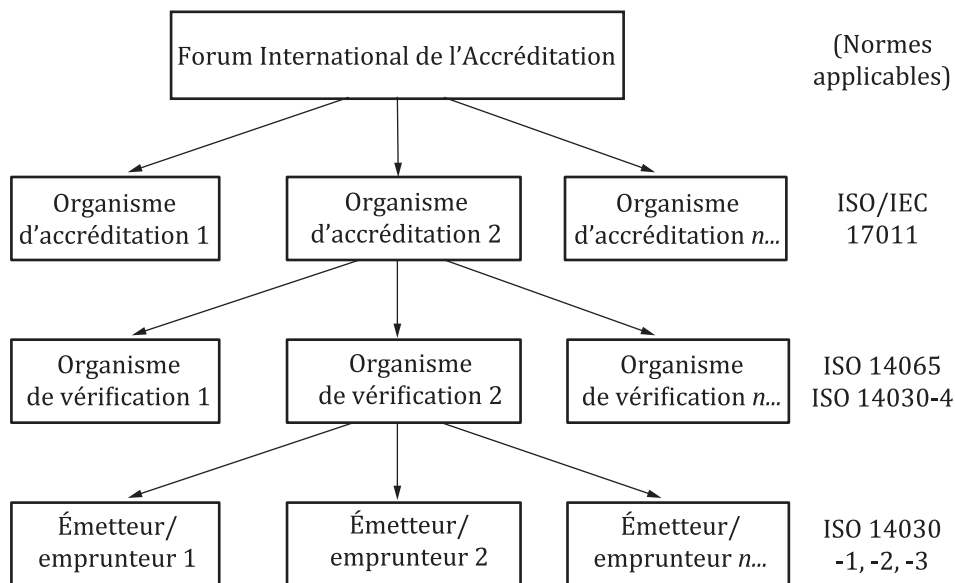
Forum International de l'Accréditation

(Normes applicables)

Organisme d'accréditation 1

Organisme d'accréditation 2

Organisme d'accréditation *n*...

ISO/IEC 17011

Organisme de vérification 1

Organisme de vérification 2

Organisme de vérification *n*...

ISO 14065
ISO 14030-4

Émetteur/ emprunteur 1

Émetteur/ emprunteur 2

Émetteur/ emprunteur *n*...

ISO 14030 -1, -2, -3